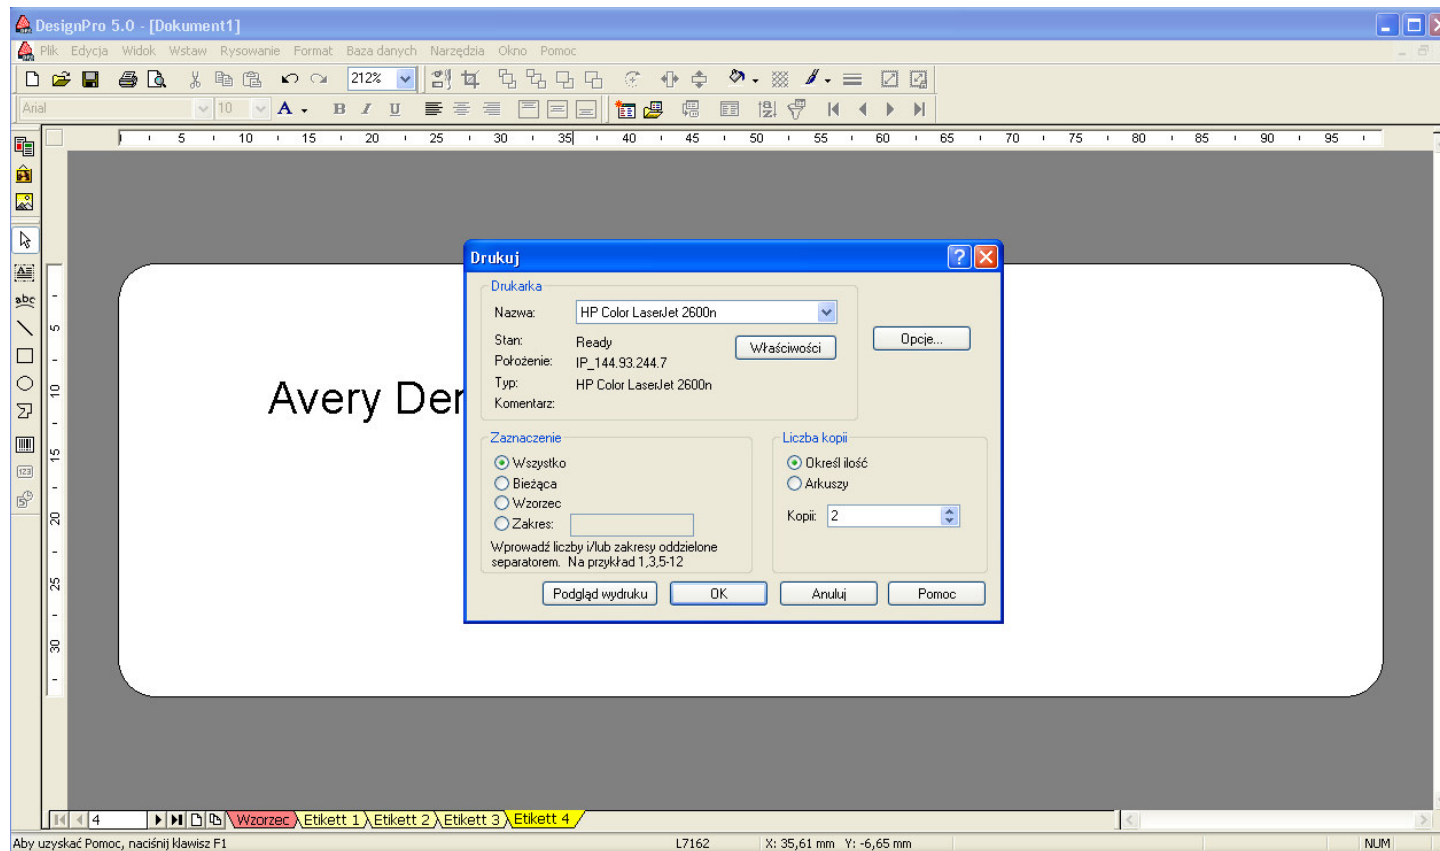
DesignPro 5.0 - [Dokument1]

Plik Edycja Widok Wstaw Rysowanie Format Baza danych Narzędzia Okno Pomoc

212%

Arial 10

5 10 15 20 25 30 35 40 45 50 55 60 65 70 75 80 85 90 95

5 10 15 20 25 30

Avery Der

Drukuj

Drukarka

Nazwa: HP Color LaserJet 2600n

Stan: Ready

Położenie: IP_144.93.244.7

Typ: HP Color LaserJet 2600n

Komentarz:

Właściwości

Opcje...

Zaznaczenie

Wszystko

Bieżąca

Wzorzec

Zakres:

Wprowadź liczby i/lub zakresy oddzielone separatorem. Na przykład 1,3,5-12

Liczba kopii

Określ ilość

Arkuszy

Kopii: 2

Podgląd wydruku OK Anuluj Pomoc

4 Wzorzec Etikett 1 Etikett 2 Etikett 3 Etikett 4

Aby uzyskać Pomoc, naciśnij klawisz F1 L7162 X: 35,61 mm Y: -6,65 mm NUM